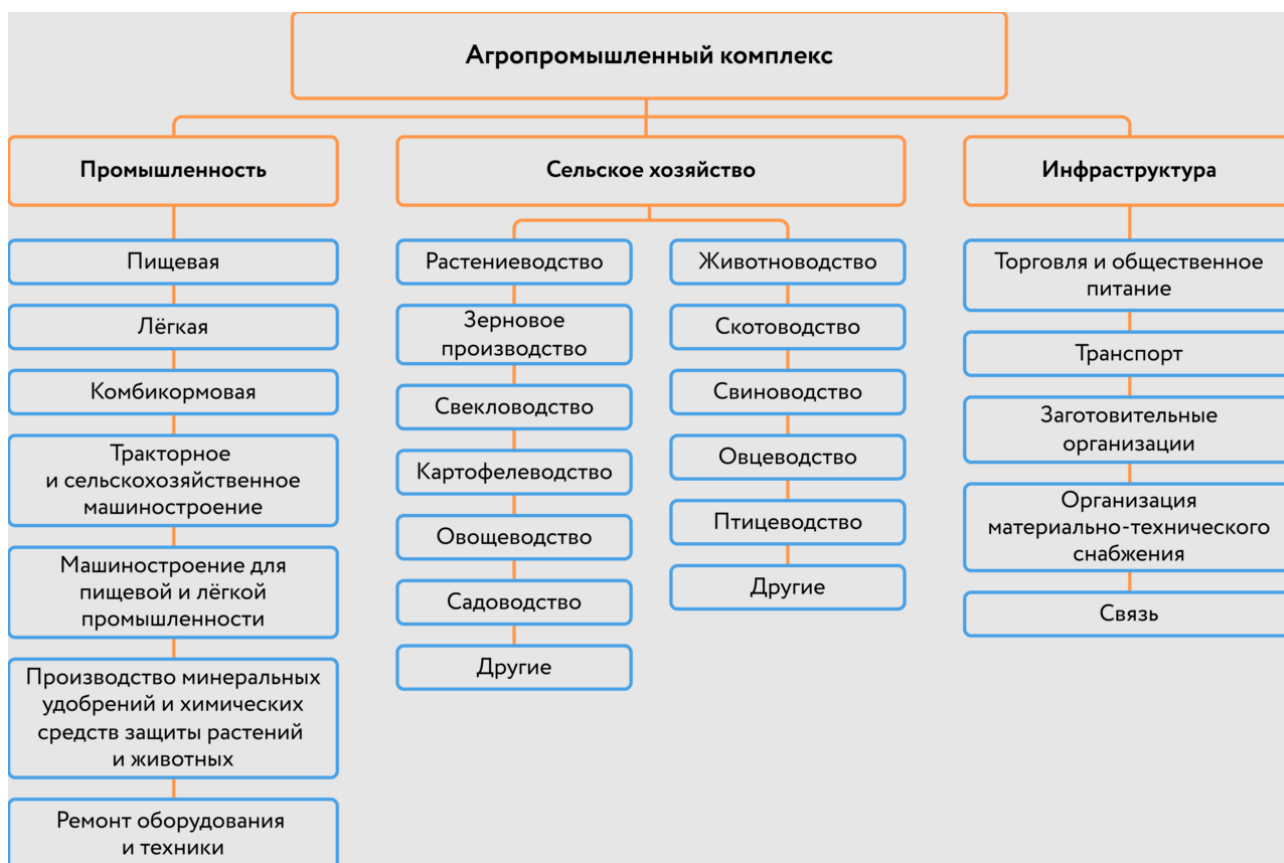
Агропромышленный комплекс

Промышленность

Пищевая

Лёгкая

Комбикормовая

Тракторное и сельскохозяйственное машиностроение

Машиностроение для пищевой и лёгкой промышленности

Производство минеральных удобрений и химических средств защиты растений и животных

Ремонт оборудования и техники

Сельское хозяйство

Растениеводство

Зерновое производство

Свекловодство

Картофелеводство

Овощеводство

Садоводство

Другие

Животноводство

Скотоводство

Свиноводство

Овцеводство

Птицеводство

Другие

Инфраструктура

Торговля и общественное питание

Транспорт

Заготовительные организации

Организация материально-технического снабжения

Связь